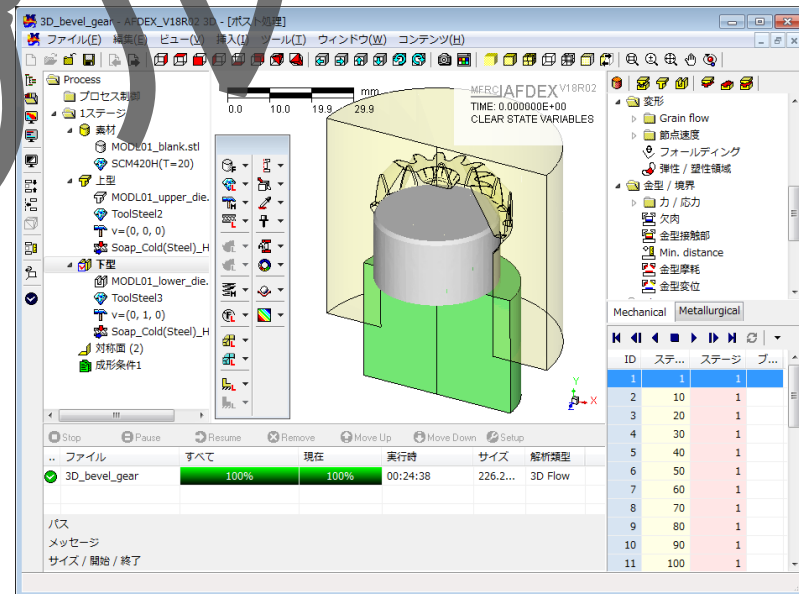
3D_bevel_gear - AFDEX_V18R02 3D - [ポスト処理]

ファイル(F) 編集(E) ビュー(V) 挿入(I) ツール(T) ウィンドウ(W) コンテンツ(H)

Process
プロセス制御
1ステージ
素材
MODEL01_blank.stl
SCM420H(T=20)
上型
MODL01_upper_die.
ToolSteel2
v=(0, 0, 0)
Soap_Cold(Steel)_H
下型
MODL01_lower_die.
ToolSteel3
v=(0, 1, 0)
Soap_Cold(Steel)_H
対称面 (2)
成形条件1

mm
0.0 10.0 19.9 29.9

MFRC AFDEX V18R02
TIME: 0.000000E+00
CLEAR STATE VARIABLES

Y
X

変形
Grain flow
節点速度
フォールディング
弾性 / 塑性領域
金型 / 境界
力 / 応力
欠肉
金型接触部
Min. distance
金型摩耗
金型変位

Mechanical Metallurgical

| ID | ステ... | ステージ | ブ... |
|---|---|---|---|
| 1 | 1 | 1 | |
| 2 | 10 | 1 | |
| 3 | 20 | 1 | |
| 4 | 30 | 1 | |
| 5 | 40 | 1 | |
| 6 | 50 | 1 | |
| 7 | 60 | 1 | |
| 8 | 70 | 1 | |
| 9 | 80 | 1 | |
| 10 | 90 | 1 | |
| 11 | 100 | 1 | |

Stop Pause Resume Remove Move Up Move Down Setup

| .. | ファイル | すべて | 現在 | 実行時 | サイズ | 解析類型 |
|---|---|---|---|---|---|---|
| | 3D_bevel_gear | 100% | 100% | 00:24:38 | 226.2... | 3D Flow |

パス
メッセージ
サイズ / 開始 / 終了